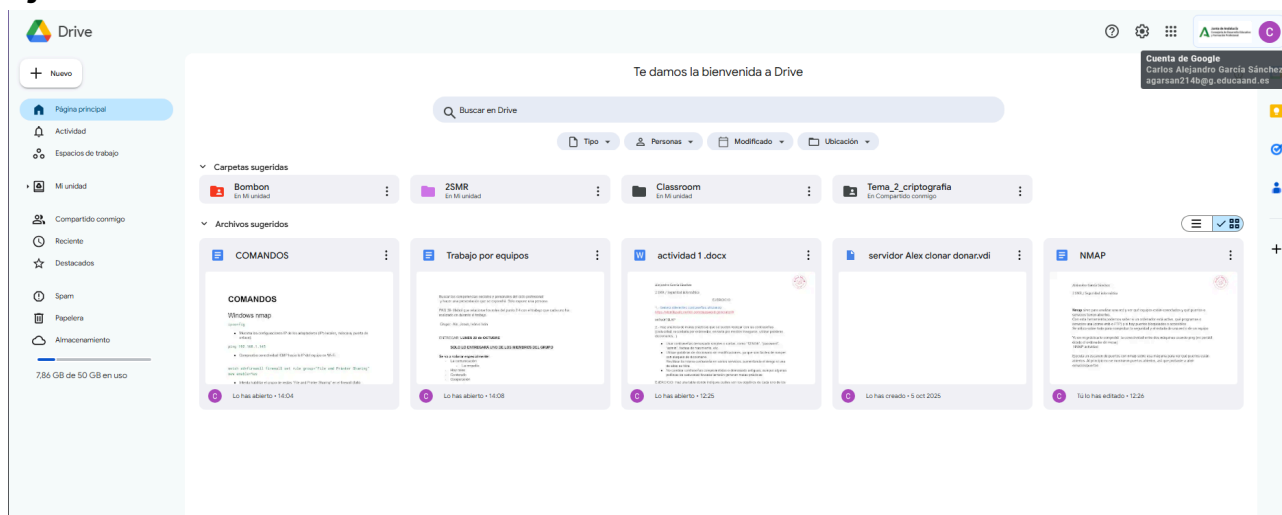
Drive

Cuenta de Google
Carlos Alejandro García Sánchez
agarsan214b@g.educaand.es

+ Nuevo

Página principal
Actividad
Espacios de trabajo
Mi unidad
Compartido conmigo
Reciente
Destacados
Spam
Papelera
Almacenamiento

7,86 GB de 50 GB en uso

Te damos la bienvenida a Drive

Buscar en Drive

Tipo
Personas
Modificado
Ubicación

Carpetas sugeridas

Bombon
En Mi unidad

2SMR
En Mi unidad

Classroom
En Mi unidad

Tema_2_criptografía
En Compartido conmigo

Archivos sugeridos

COMANDOS
COMANDOS
Windows nmap
Lo has abierto • 14:04

Trabajo por equipos
Lo has abierto • 14:08

actividad 1 .docx
Lo has abierto • 12:25

servidor Alex clonar donar.vdi
Lo has creado • 5 oct 2025

NMAP
Tú lo has editado • 12:26